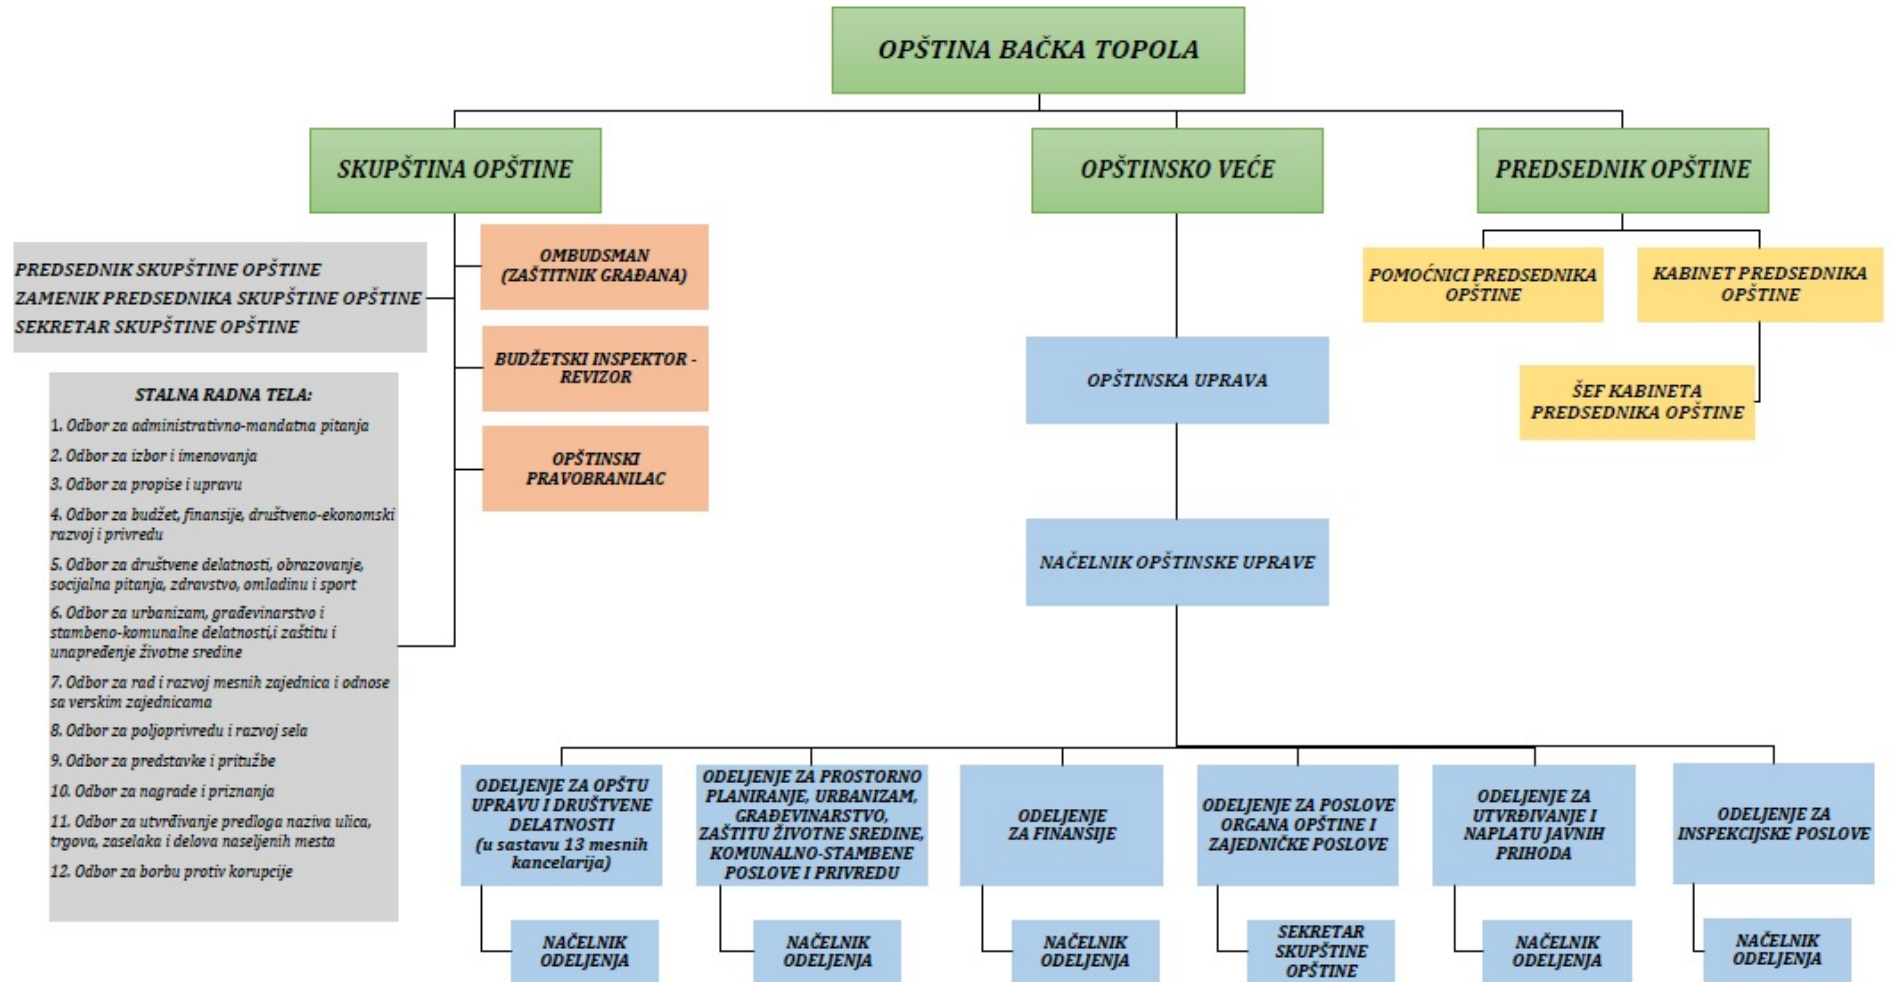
OPŠTINA BAČKA TOPOLA

SKUPŠTINA OPŠTINE

OPŠTINSKO VEĆE

PREDSEDNIK OPŠTINE

PREDSEDNIK SKUPŠTINE OPŠTINE
ZAMENIK PREDSEDNIKA SKUPŠTINE OPŠTINE
SEKRETAR SKUPŠTINE OPŠTINE

OMBUDSMAN (ZAŠTITNIK GRAĐANA)

BUDŽETSKI INSPEKTOR - REVIZOR

OPŠTINSKI PRAVOBRANILAC

STALNA RADNA TELA:
1. Odbor za administrativno-mandatna pitanja
2. Odbor za izbor i imenovanja
3. Odbor za propise i upravu
4. Odbor za budžet, finansije, društveno-ekonomski razvoj i privredu
5. Odbor za društvene delatnosti, obrazovanje, socijalna pitanja, zdravstvo, omladinu i sport
6. Odbor za urbanizam, građevinarstvo i stambeno-komunalne delatnosti,i zaštitu i unapređenje životne sredine
7. Odbor za rad i razvoj mesnih zajednica i odnose sa verskim zajednicama
8. Odbor za poljoprivredu i razvoj sela
9. Odbor za predstavke i pritužbe
10. Odbor za nagrade i priznanja
11. Odbor za utvrđivanje predloga naziva ulica, trgova, zaselaka i delova naseljenih mesta
12. Odbor za borbu protiv korupcije

POMOĆNICI PREDSEDNIKA OPŠTINE

KABINET PREDSEDNIKA OPŠTINE

ŠEF KABINETA PREDSEDNIKA OPŠTINE

OPŠTINSKA UPRAVA

NAČELNIK OPŠTINSKE UPRAVE

ODELJENJE ZA OPŠTU UPRAVU I DRUŠTVENE DELATNOSTI (u sastavu 13 mesnih kancelarija)

ODELJENJE ZA PROSTORNO PLANIRANJE, URBANIZAM, GRAĐEVINARSTVO, ZAŠTITU ŽIVOTNE SREDINE, KOMUNALNO-STAMBENE POSLOVE I PRIVREDU

ODELJENJE ZA FINANSIJE

ODELJENJE ZA POSLOVE ORGANA OPŠTINE I ZAJEDNIČKE POSLOVE

ODELJENJE ZA UTVRĐIVANJE I NAPLATU JAVNIH PRIHODA

ODELJENJE ZA INSPEKCIJSKE POSLOVE

NAČELNIK ODELJENJA

NAČELNIK ODELJENJA

NAČELNIK ODELJENJA

SEKRETAR SKUPŠTINE OPŠTINE

NAČELNIK ODELJENJA

NAČELNIK ODELJENJA